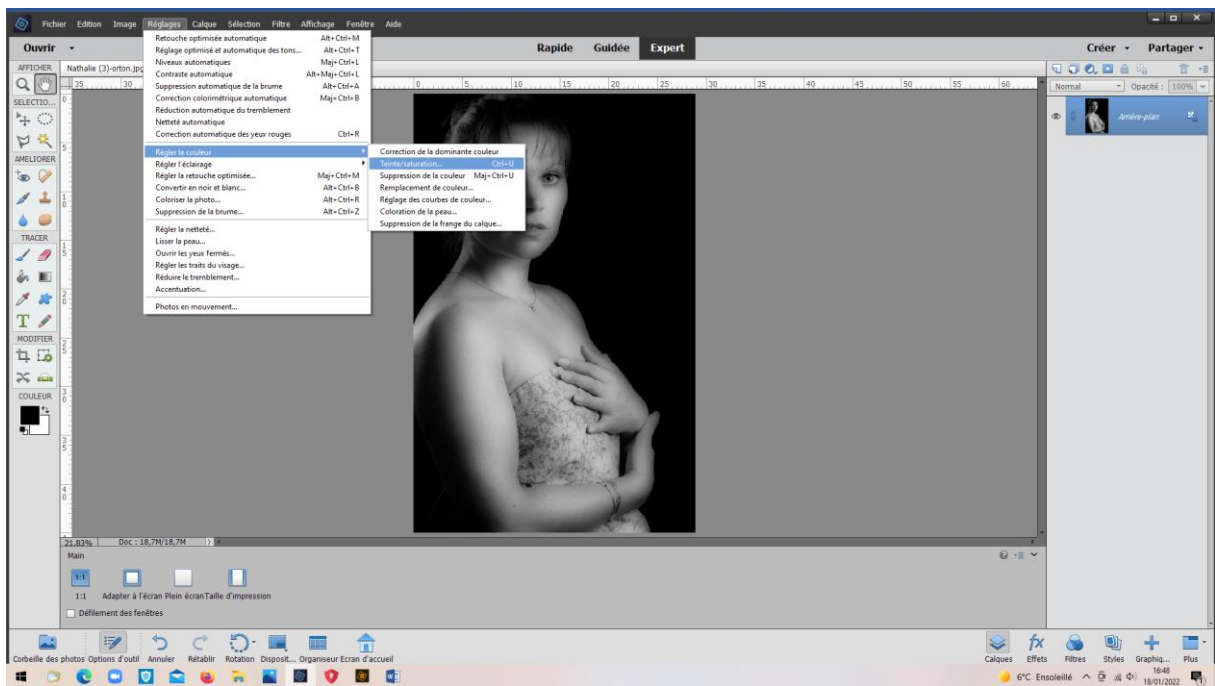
Fichier Edition Image Réglages Calque Sélection Filtre Affichage Fenêtre Aide

Ouvrir

Rapide Guidée Expert

Créer Partager

AFFICHER
Nathalie (3)-orton.jpg

Retouche optimisée automatique Alt+Ctrl+M
Réglage optimisé et automatique des tons... Alt+Ctrl+T
Niveaux automatiques Maj+Ctrl+L
Contraste automatique Alt+Maj+Ctrl+L
Suppression automatique de la brume Alt+Ctrl+A
Correction colorimétrique automatique Maj+Ctrl+B
Réduction automatique du tremblement
Netteté automatique
Correction automatique des yeux rouges Ctrl+R
Régler la couleur
Régler l'éclairage
Régler la retouche optimisée... Maj+Ctrl+M
Convertir en noir et blanc... Alt+Ctrl+B
Coloriser la photo... Alt+Ctrl+R
Suppression de la brume... Alt+Ctrl+Z
Régler la netteté...
Lisser la peau...
Ouvrir les yeux fermés...
Régler les traits du visage...
Réduire le tremblement...
Accentuation...
Photos en mouvement...

Correction de la dominante couleur
Teinte/saturation... Ctrl+U
Suppression de la couleur Maj+Ctrl+U
Remplacement de couleur...
Réglage des courbes de couleur...
Coloration de la peau...
Suppression de la frange du calque...

SELECTIO...
AMELIORER
TRACER
MODIFIER
COULEUR

Normal Opacité : 100%
Arrière-plan

21,83% Doc : 18,7M/18,7M
Main
1:1 Adapter à l'écran Plein écran Taille d'impression
Défilement des fenêtres

Corbeille des photos Options d'outil Annuler Rétablir Rotation Disposit... Organiseur Ecran d'accueil
Calques Effets Filtres Styles Graphiq... Plus

6°C Ensoleillé 16:48 18/01/2022